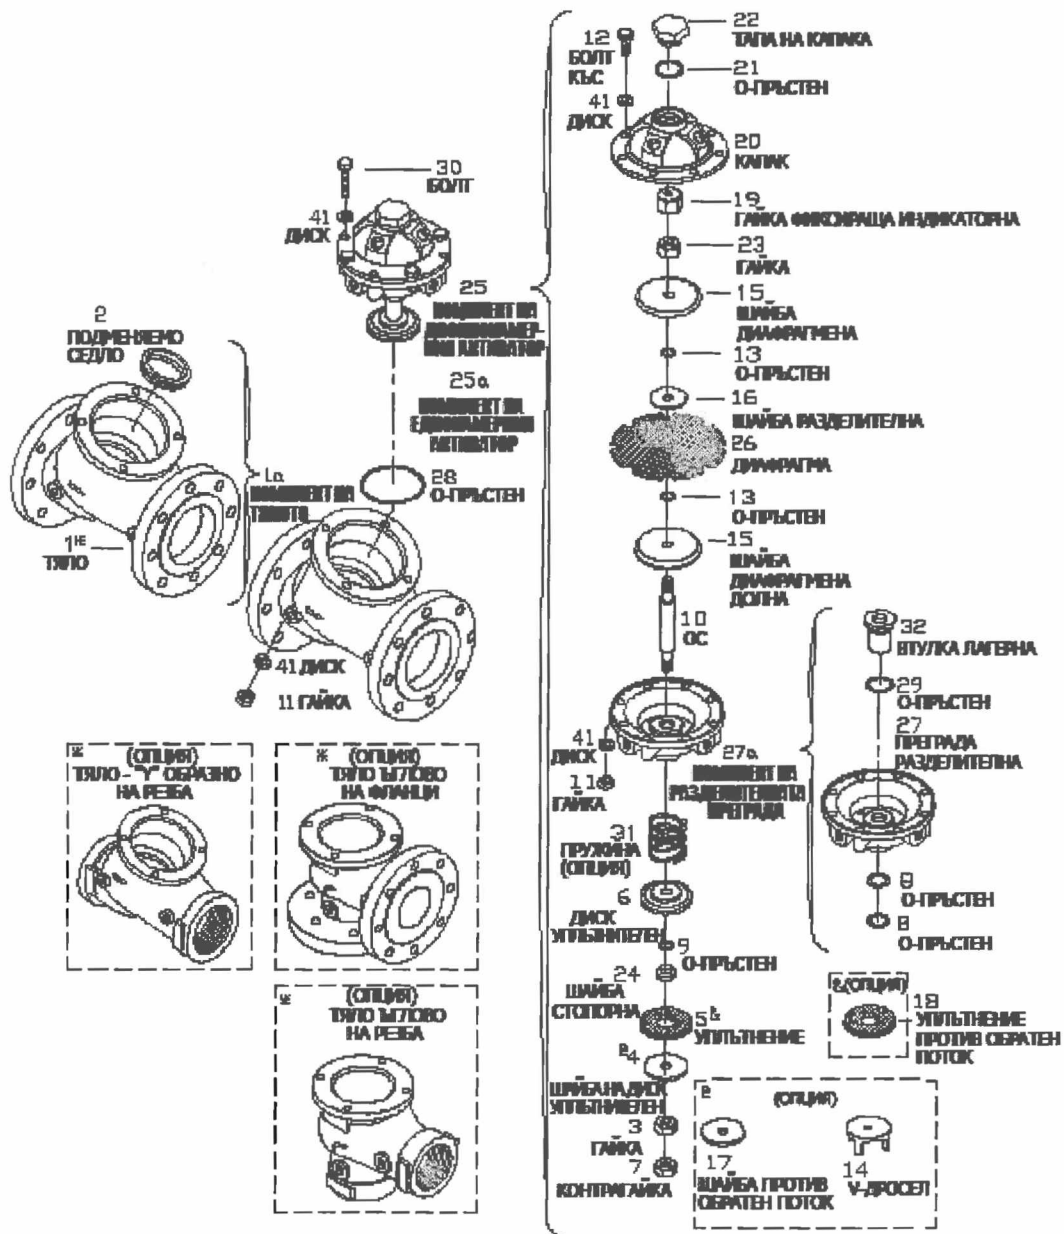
12
БОЛТ
КЪС

41
ДИСК

22
ТАПА НА КАПАКА

21
О-ПРЪСТЕН

20
КАПАК

19
ГАЙКА ФИКСИРАЩА ИНДИКАТОРНА

23
ГАЙКА

15
ШАЙБА
ДИАФАГМЕНА

13
О-ПРЪСТЕН

16
ШАЙБА РАЗДЕЛИТЕЛНА

26
ДИАФАГМА

13
О-ПРЪСТЕН

15
ШАЙБА
ДИАФАГМЕНА
ДОЛНА

10
ОС

30
БОЛТ

41
ДИСК

25
КОМПЛЕКТ НА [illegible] АКТУАТОР

25a
КОМПЛЕКТ НА ЕДНОКАМЕРЕН АКТУАТОР

28
О-ПРЪСТЕН

2
ПОДМЕНЯЕМО
СЕДЛО

1a
КОМПЛЕКТ НА ТЯЛОТО

1*
ТЯЛО

41 ДИСК

11 ГАЙКА

* (ОПЦИЯ)
ТЯЛО - "Y" ОБРАЗНО
НА РЕЗБА

* (ОПЦИЯ)
ТЯЛО ЪГЛОВО
НА ФЛАНЦИ

* (ОПЦИЯ)
ТЯЛО ЪГЛОВО
НА РЕЗБА

32
ВТУЛКА ЛАГЕРНА

29
О-ПРЪСТЕН

27
ПРЕГРАДА
РАЗДЕЛИТЕЛНА

41
ДИСК

11
ГАЙКА

27a
КОМПЛЕКТ НА РАЗДЕЛИТЕЛНАТА ПРЕГРАДА

31
ПРУЖИНА
(ОПЦИЯ)

6
ДИСК
УПЛЪТНИТЕЛЕН

9
О-ПРЪСТЕН

8
О-ПРЪСТЕН

8
О-ПРЪСТЕН

24
ШАЙБА
СТОПОРНА

5&
УПЛЪТНЕНИЕ

&(ОПЦИЯ)
18
УПЛЪТНЕНИЕ
ПРОТИВ ОБРАТЕН
ПОТОК

a4
ШАЙБА НА ДИСК
УПЛЪТНИТЕЛЕН

3
ГАЙКА

7
КОНТРАГАЙКА

a (ОПЦИЯ)
17
ШАЙБА ПРОТИВ
ОБРАТЕН ПОТОК

14
V-ДРОСЕЛ